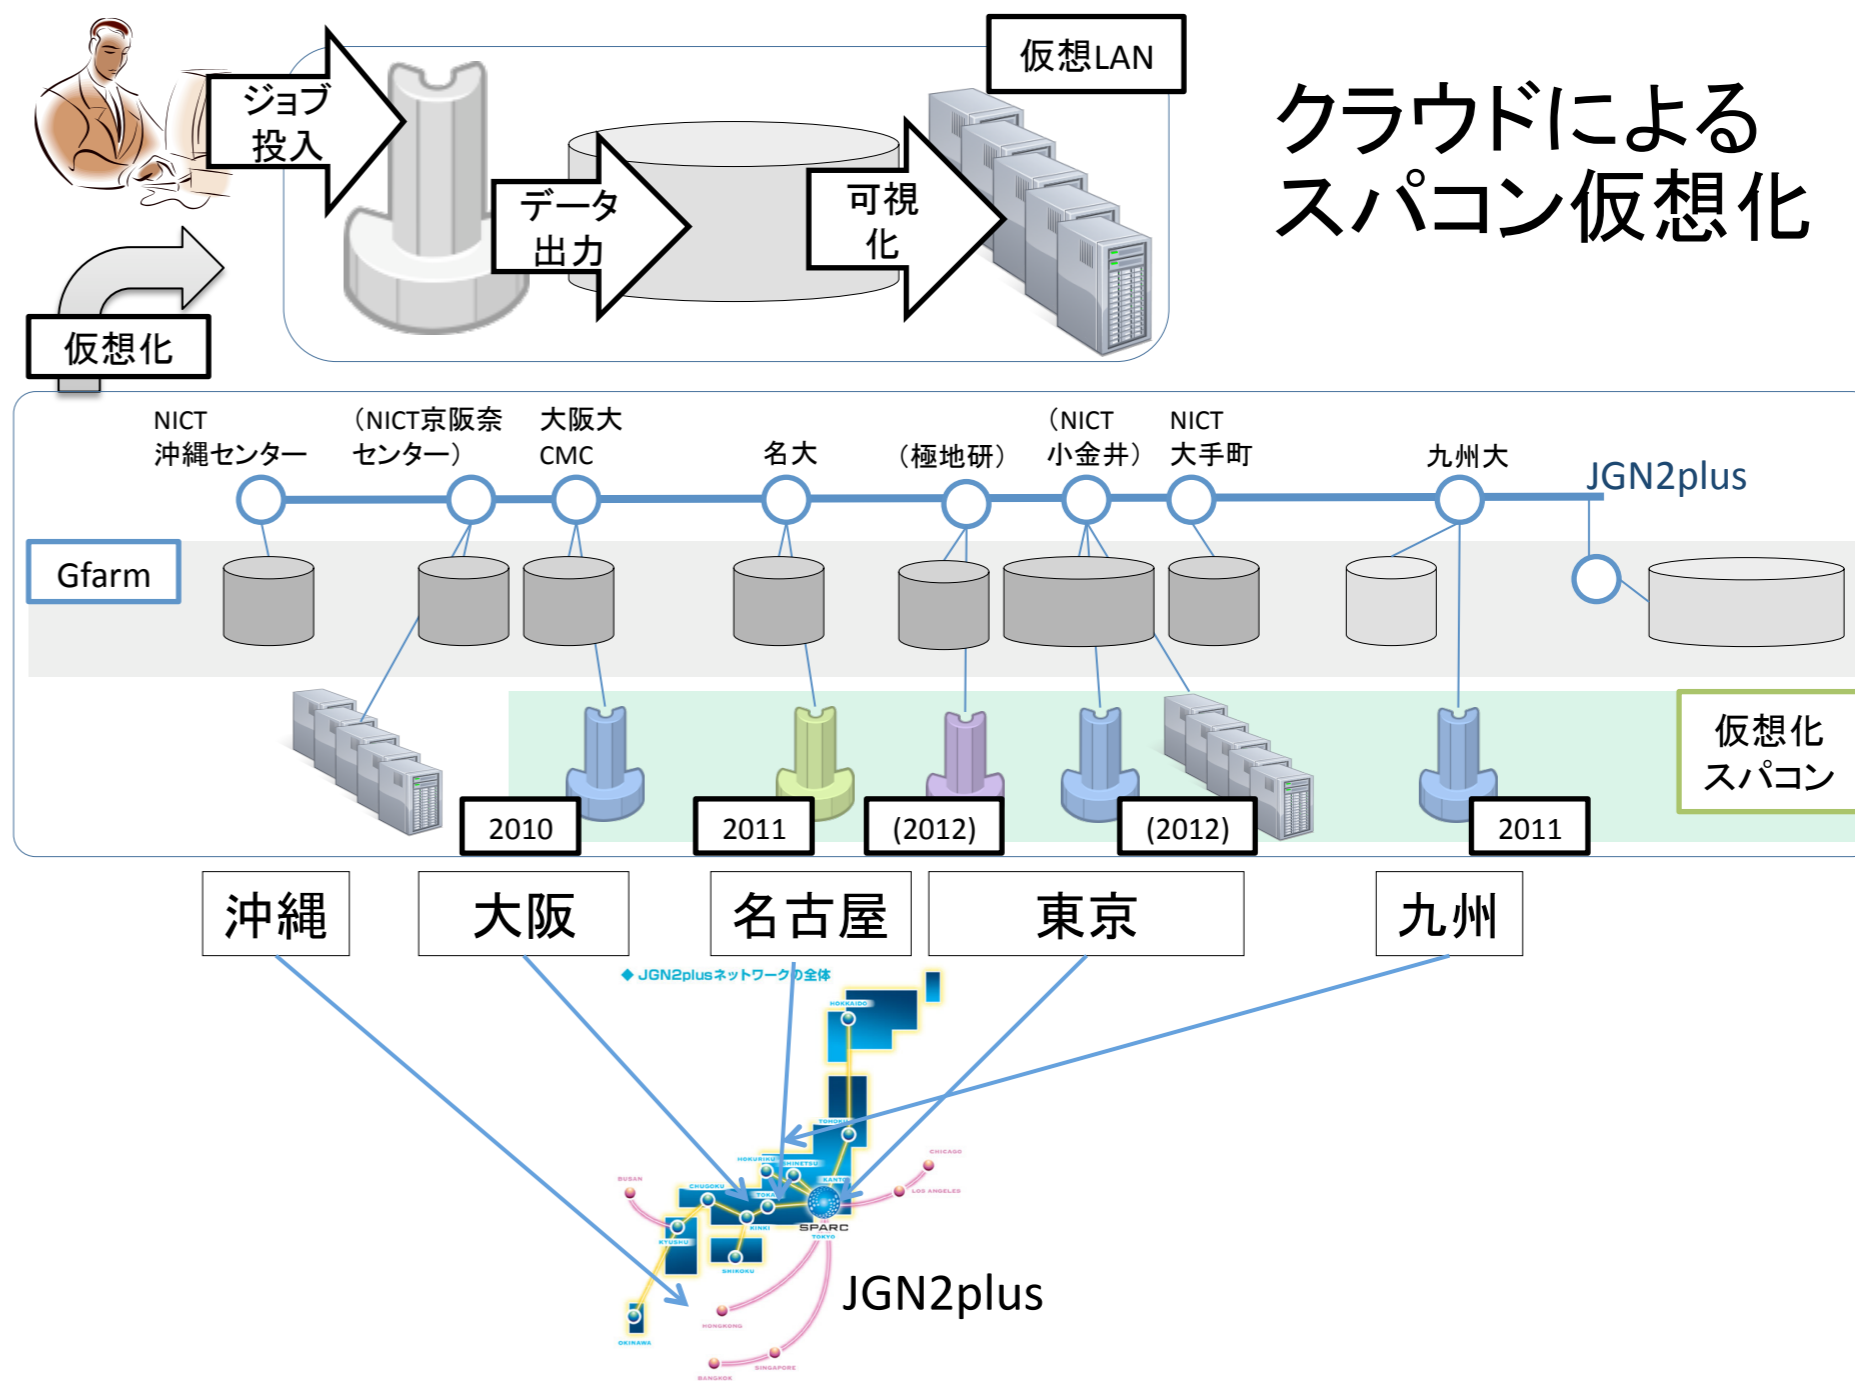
ジョブ投入

データ出力

可視化

仮想LAN

仮想化

クラウドによるスパコン仮想化

NICT 沖縄センター

(NICT京阪奈センター)

大阪大 CMC

名大

(極地研)

(NICT 小金井)

NICT 大手町

九州大

JGN2plus

Gfarm

仮想化スパコン

2010

2011

(2012)

(2012)

2011

沖縄

大阪

名古屋

東京

九州

◆ JGN2plusネットワークの全体

HOKKAIDO

TOHOKU

HOKURIKU

SHINETSU

CHUGOKU

TOKAI

KANTO

KINKI

KYUSHU

SHIKOKU

SPARC

TOKYO

BUSAN

CHICAGO

LOS ANGELES

HONGKONG

SINGAPORE

BANGKOK

OKINAWA

JGN2plus